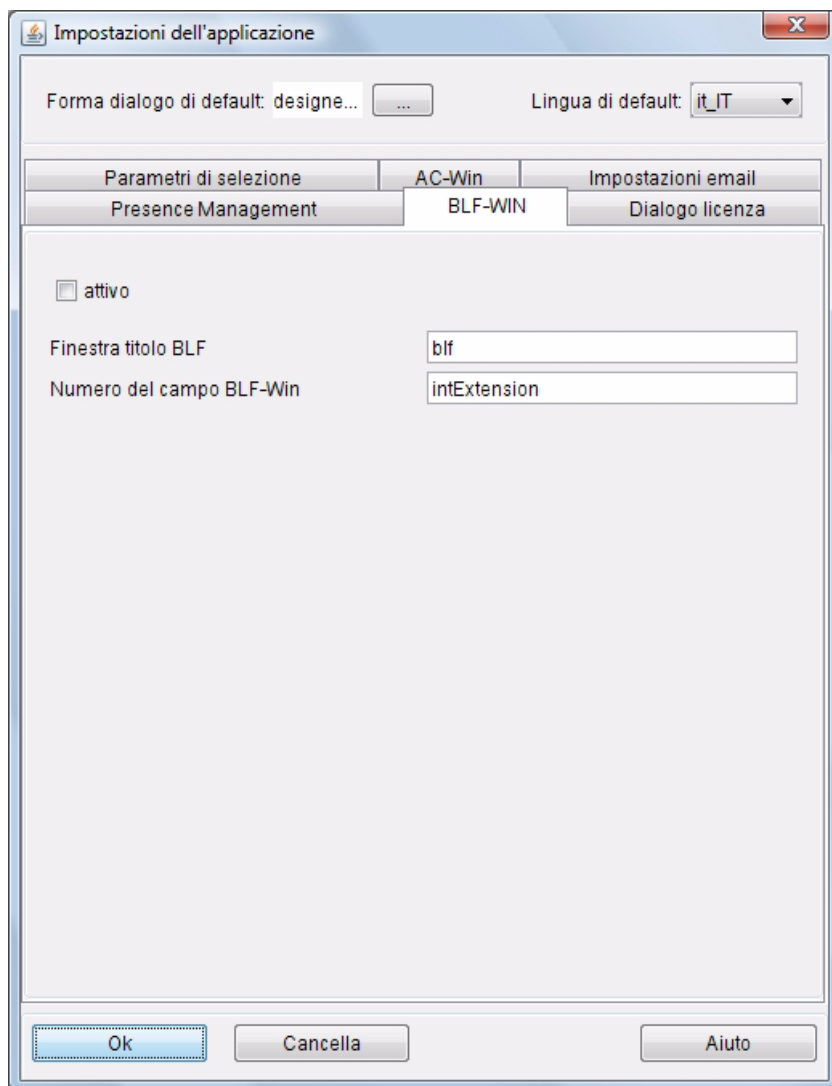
Impostazioni dell'applicazione

Forma dialogo di default: designe... ...

Lingua di default: it_IT

Parametri di selezione
AC-Win
Impostazioni email
Presence Management
BLF-WIN
Dialogo licenza

attivo

Finestra titolo BLF
blf
Numero del campo BLF-Win
intExtension

Ok
Cancella
Aiuto